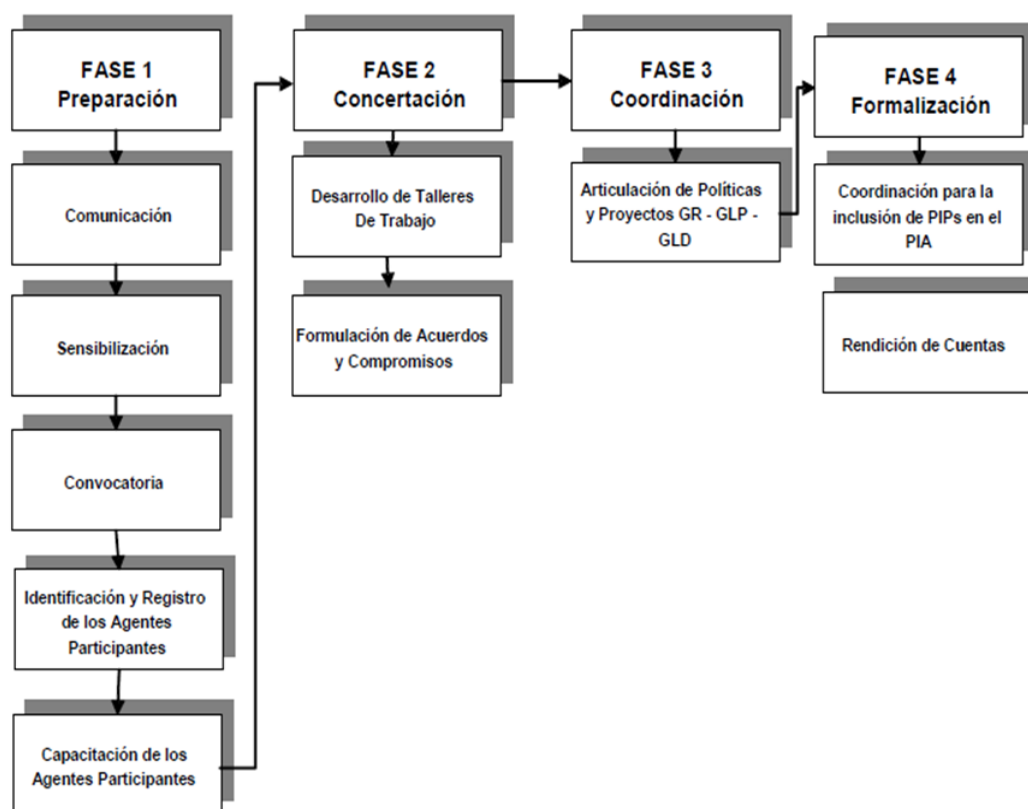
FASE 1
Preparación

Comunicación

Sensibilización

Convocatoria

Identificación y Registro de los Agentes Participantes

Capacitación de los Agentes Participantes

FASE 2
Concertación

Desarrollo de Talleres De Trabajo

Formulación de Acuerdos y Compromisos

FASE 3
Coordinación

Articulación de Políticas y Proyectos GR - GLP - GLD

FASE 4
Formalización

Coordinación para la inclusión de PIPs en el PIA

Rendición de Cuentas